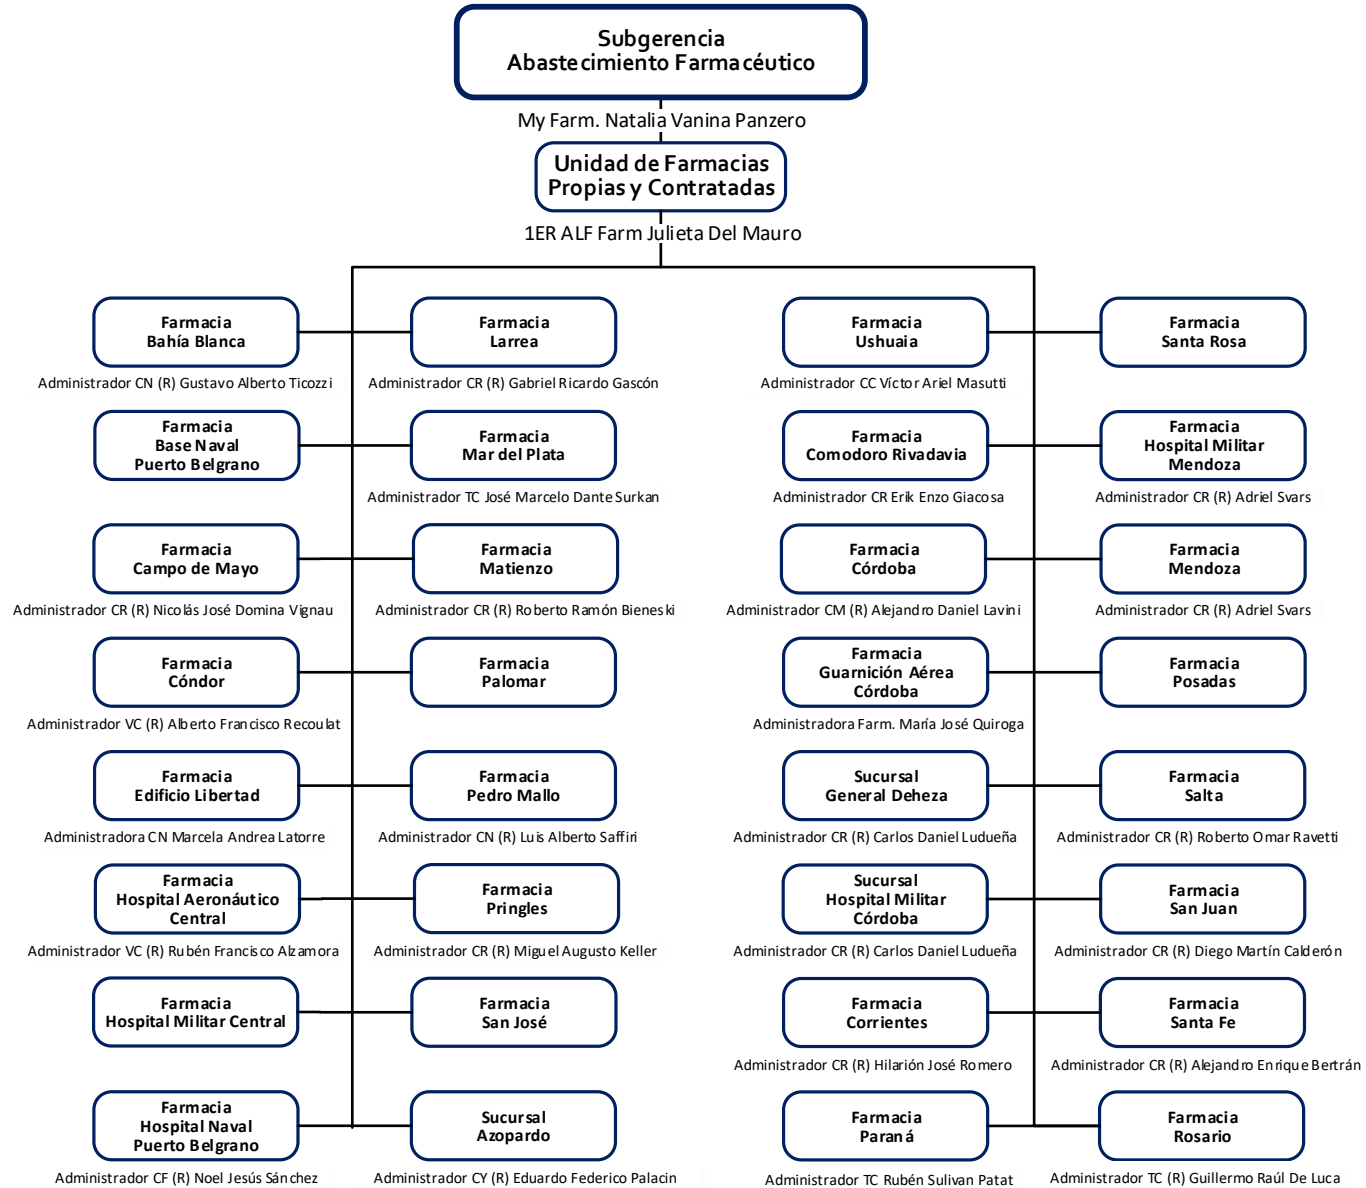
Subgerencia
Abastecimiento Farmacéutico

My Farm. Natalia Vanina Panzero

Unidad de Farmacias
Propias y Contratadas

1ER ALF Farm Julieta Del Mauro

Farmacia
Bahía Blanca

Administrador CN (R) Gustavo Alberto Ticozzi

Farmacia
Larrea

Administrador CR (R) Gabriel Ricardo Gascón

Farmacia
Ushuaia

Administrador CC Víctor Ariel Masutti

Farmacia
Santa Rosa

Farmacia
Base Naval
Puerto Belgrano

Farmacia
Mar del Plata

Administrador TC José Marcelo Dante Surkan

Farmacia
Comodoro Rivadavia

Administrador CR Erik Enzo Giacosa

Farmacia
Hospital Militar
Mendoza

Administrador CR (R) Adriel Svars

Farmacia
Campo de Mayo

Administrador CR (R) Nicolás José Domina Vignau

Farmacia
Matienzo

Administrador CR (R) Roberto Ramón Bieneski

Farmacia
Córdoba

Administrador CM (R) Alejandro Daniel Lavini

Farmacia
Mendoza

Administrador CR (R) Adriel Svars

Farmacia
Cóndor

Administrador VC (R) Alberto Francisco Recoulat

Farmacia
Palomar

Farmacia
Guarnición Aérea
Córdoba

Administradora Farm. María José Quiroga

Farmacia
Posadas

Farmacia
Edificio Libertad

Administradora CN Marcela Andrea Latorre

Farmacia
Pedro Mallo

Administrador CN (R) Luis Alberto Saffiri

Sucursal
General Deheza

Administrador CR (R) Carlos Daniel Ludueña

Farmacia
Salta

Administrador CR (R) Roberto Omar Ravetti

Farmacia
Hospital Aeronáutico
Central

Administrador VC (R) Rubén Francisco Alzamora

Farmacia
Pringles

Administrador CR (R) Miguel Augusto Keller

Sucursal
Hospital Militar
Córdoba

Administrador CR (R) Carlos Daniel Ludueña

Farmacia
San Juan

Administrador CR (R) Diego Martín Calderón

Farmacia
Hospital Militar Central

Farmacia
San José

Farmacia
Corrientes

Administrador CR (R) Hilarión José Romero

Farmacia
Santa Fe

Administrador CR (R) Alejandro Enrique Bertrán

Farmacia
Hospital Naval
Puerto Belgrano

Administrador CF (R) Noel Jesús Sánchez

Sucursal
Azopardo

Administrador CY (R) Eduardo Federico Palacin

Farmacia
Paraná

Administrador TC Rubén Sulivan Patat

Farmacia
Rosario

Administrador TC (R) Guillermo Raúl De Luca